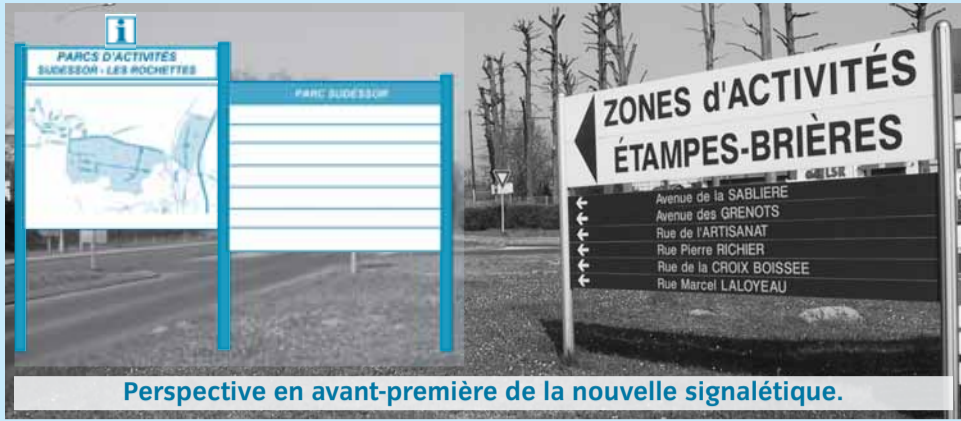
i

PARCS D'ACTIVITÉS
SUDESSOR - LES ROCHETTES

PARC SUDESSOR

ZONES d'ACTIVITÉS
ÉTAMPES-BRIÈRES

Avenue de la SABLIERE
Avenue des GRENOTS
Rue de l'ARTISANAT
Rue Pierre RICHIER
Rue de la CROIX BOISSEE
Rue Marcel LALOYEAU

Perspective en avant-première de la nouvelle signalétique.